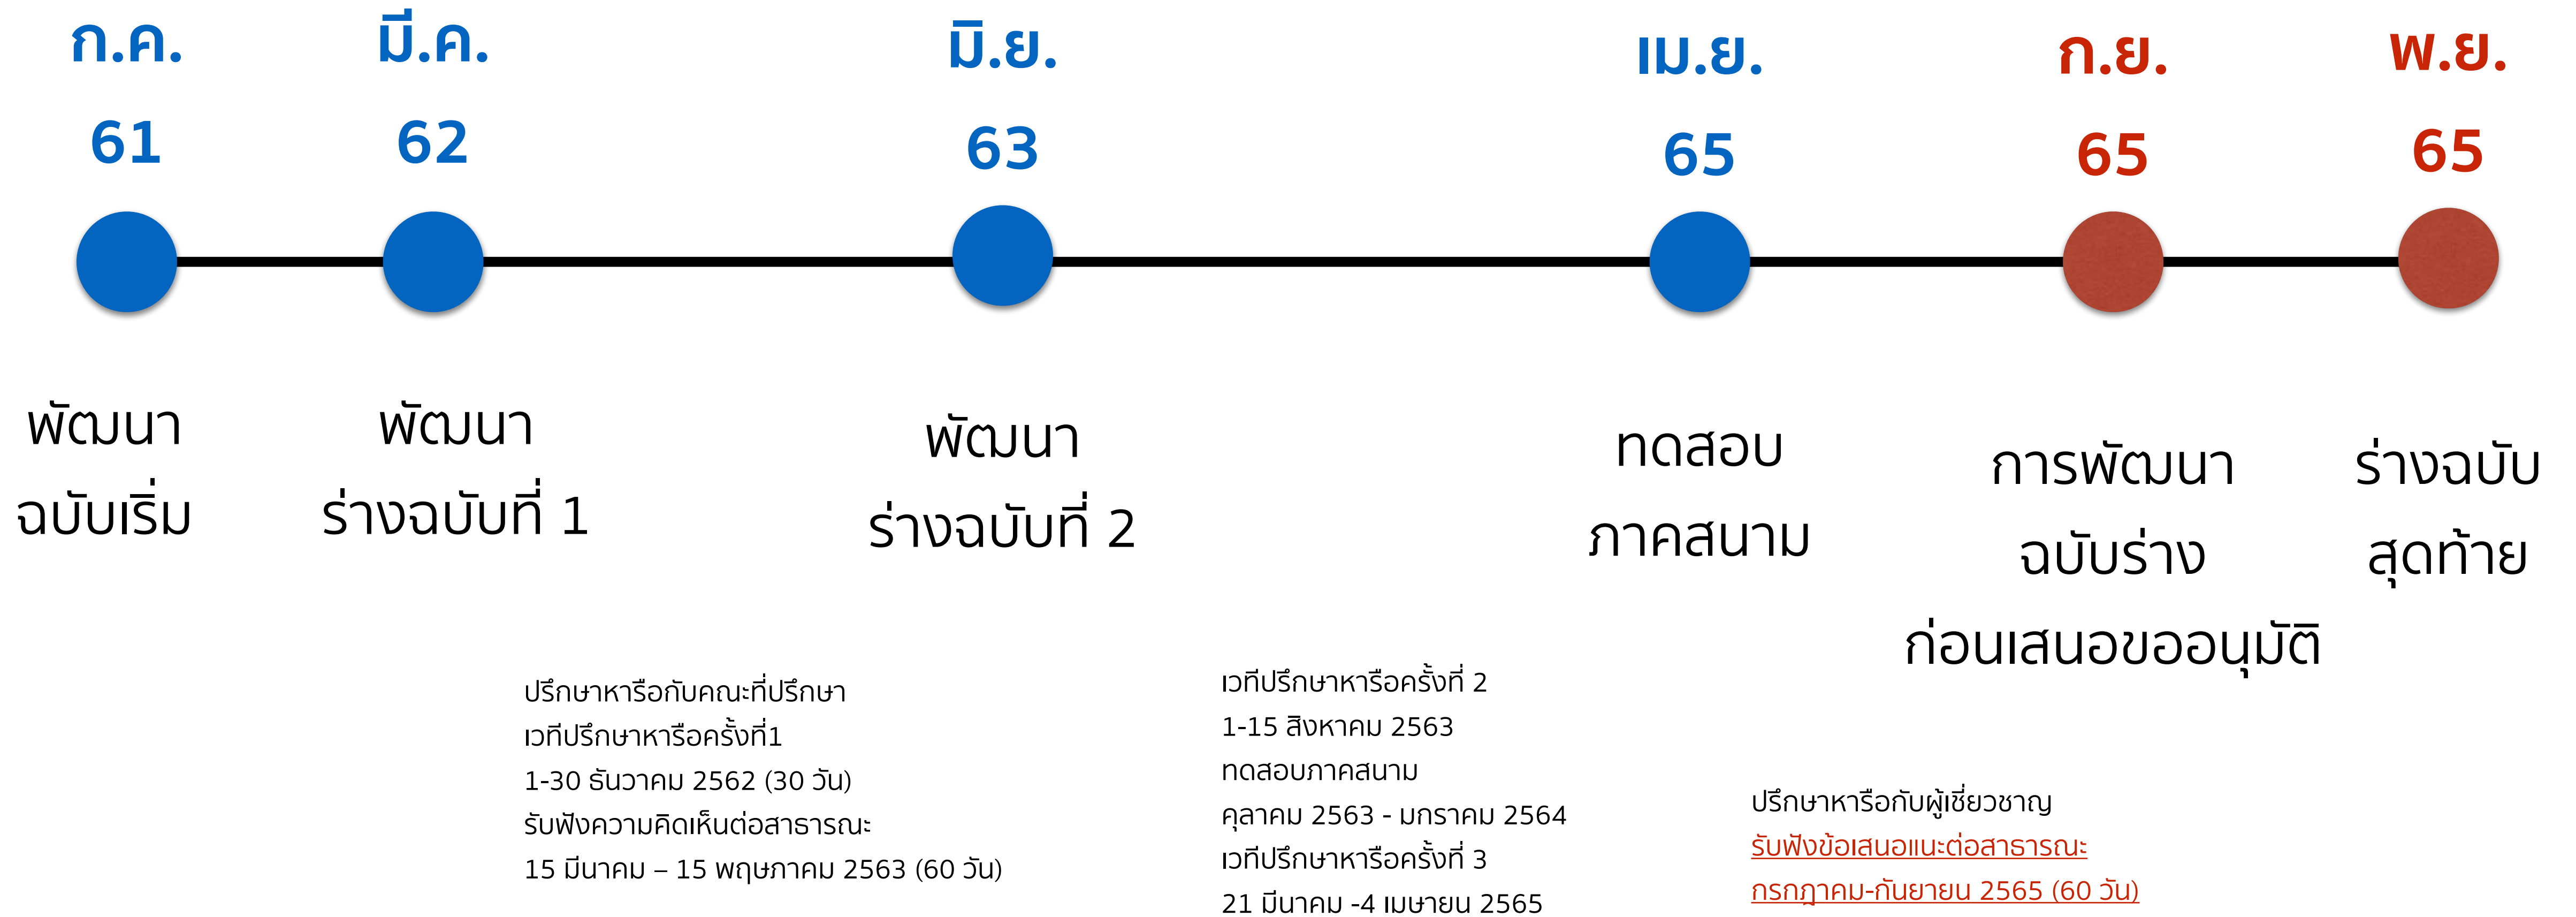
ก.ค. 61
มี.ค. 62
มิ.ย. 63
เม.ย. 65
ก.ย. 65
พ.ย. 65

พัฒนา ฉบับเริ่ม

พัฒนา ร่างฉบับที่ 1

พัฒนา ร่างฉบับที่ 2

ทดสอบ ภาคสนาม

การพัฒนา ฉบับร่าง ก่อนเสนอขออนุมัติ

ร่างฉบับ สุดท้าย

ปรึกษาหารือกับคณะที่ปรึกษา
เวทีปรึกษาหารือครั้งที่1
1-30 ธันวาคม 2562 (30 วัน)
รับฟังความคิดเห็นต่อสาธารณะ
15 มีนาคม – 15 พฤษภาคม 2563 (60 วัน)

เวทีปรึกษาหารือครั้งที่ 2
1-15 สิงหาคม 2563
ทดสอบภาคสนาม
ตุลาคม 2563 - มกราคม 2564
เวทีปรึกษาหารือครั้งที่ 3
21 มีนาคม -4 เมษายน 2565

ปรึกษาหารือกับผู้เชี่ยวชาญ
รับฟังข้อเสนอแนะต่อสาธารณะ
กรกฎาคม-กันยายน 2565 (60 วัน)